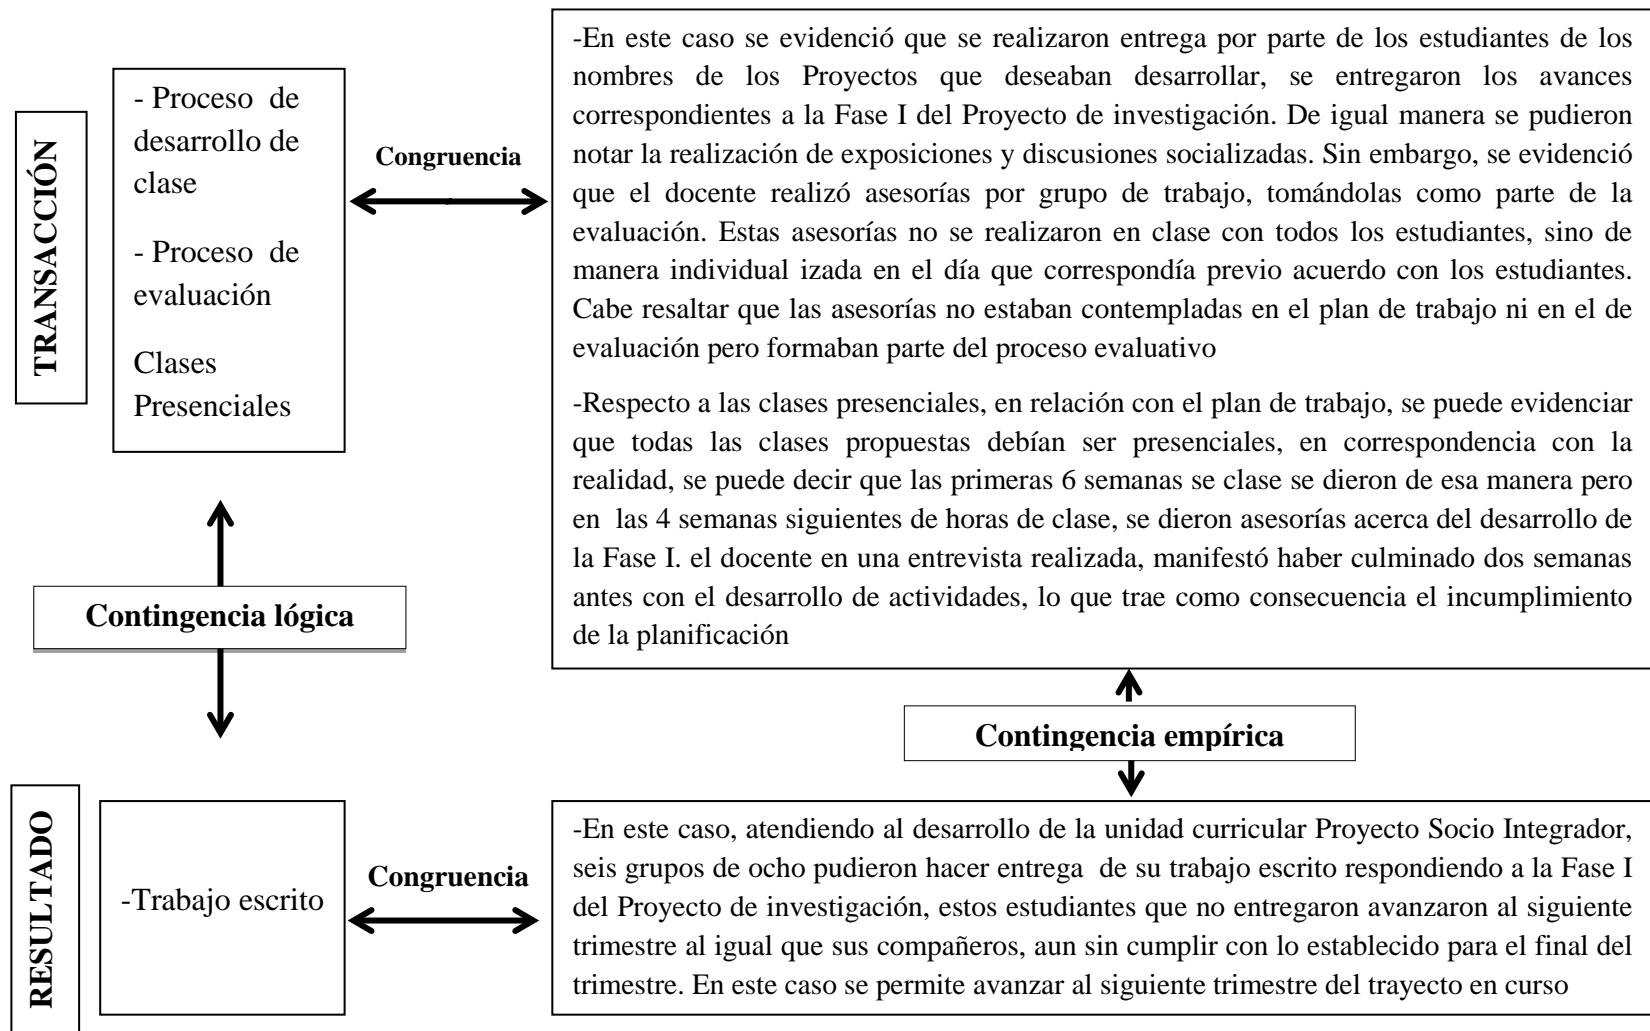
TRANSACCIÓN

- Proceso de desarrollo de clase

- Proceso de evaluación

Clases Presenciales

Congruencia

-En este caso se evidenció que se realizaron entrega por parte de los estudiantes de los nombres de los Proyectos que deseaban desarrollar, se entregaron los avances correspondientes a la Fase I del Proyecto de investigación. De igual manera se pudieron notar la realización de exposiciones y discusiones socializadas. Sin embargo, se evidenció que el docente realizó asesorías por grupo de trabajo, tomándolas como parte de la evaluación. Estas asesorías no se realizaron en clase con todos los estudiantes, sino de manera individual izada en el día que correspondía previo acuerdo con los estudiantes. Cabe resaltar que las asesorías no estaban contempladas en el plan de trabajo ni en el de evaluación pero formaban parte del proceso evaluativo

-Respecto a las clases presenciales, en relación con el plan de trabajo, se puede evidenciar que todas las clases propuestas debían ser presenciales, en correspondencia con la realidad, se puede decir que las primeras 6 semanas se clase se dieron de esa manera pero en las 4 semanas siguientes de horas de clase, se dieron asesorías acerca del desarrollo de la Fase I. el docente en una entrevista realizada, manifestó haber culminado dos semanas antes con el desarrollo de actividades, lo que trae como consecuencia el incumplimiento de la planificación

Contingencia lógica

Contingencia empírica

RESULTADO

-Trabajo escrito

Congruencia

-En este caso, atendiendo al desarrollo de la unidad curricular Proyecto Socio Integrador, seis grupos de ocho pudieron hacer entrega de su trabajo escrito respondiendo a la Fase I del Proyecto de investigación, estos estudiantes que no entregaron avanzaron al siguiente trimestre al igual que sus compañeros, aun sin cumplir con lo establecido para el final del trimestre. En este caso se permite avanzar al siguiente trimestre del trayecto en curso